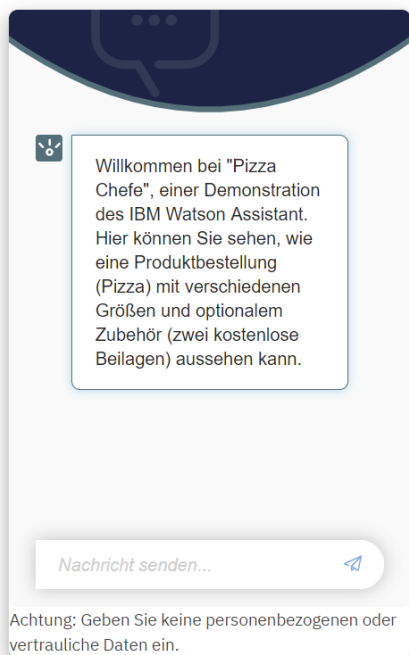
Willkommen bei "Pizza Chefe", einer Demonstration des IBM Watson Assistant. Hier können Sie sehen, wie eine Produktbestellung (Pizza) mit verschiedenen Größen und optionalem Zubehör (zwei kostenlose Beilagen) aussehen kann.

Nachricht senden...

Achtung: Geben Sie keine personenbezogenen oder vertrauliche Daten ein.